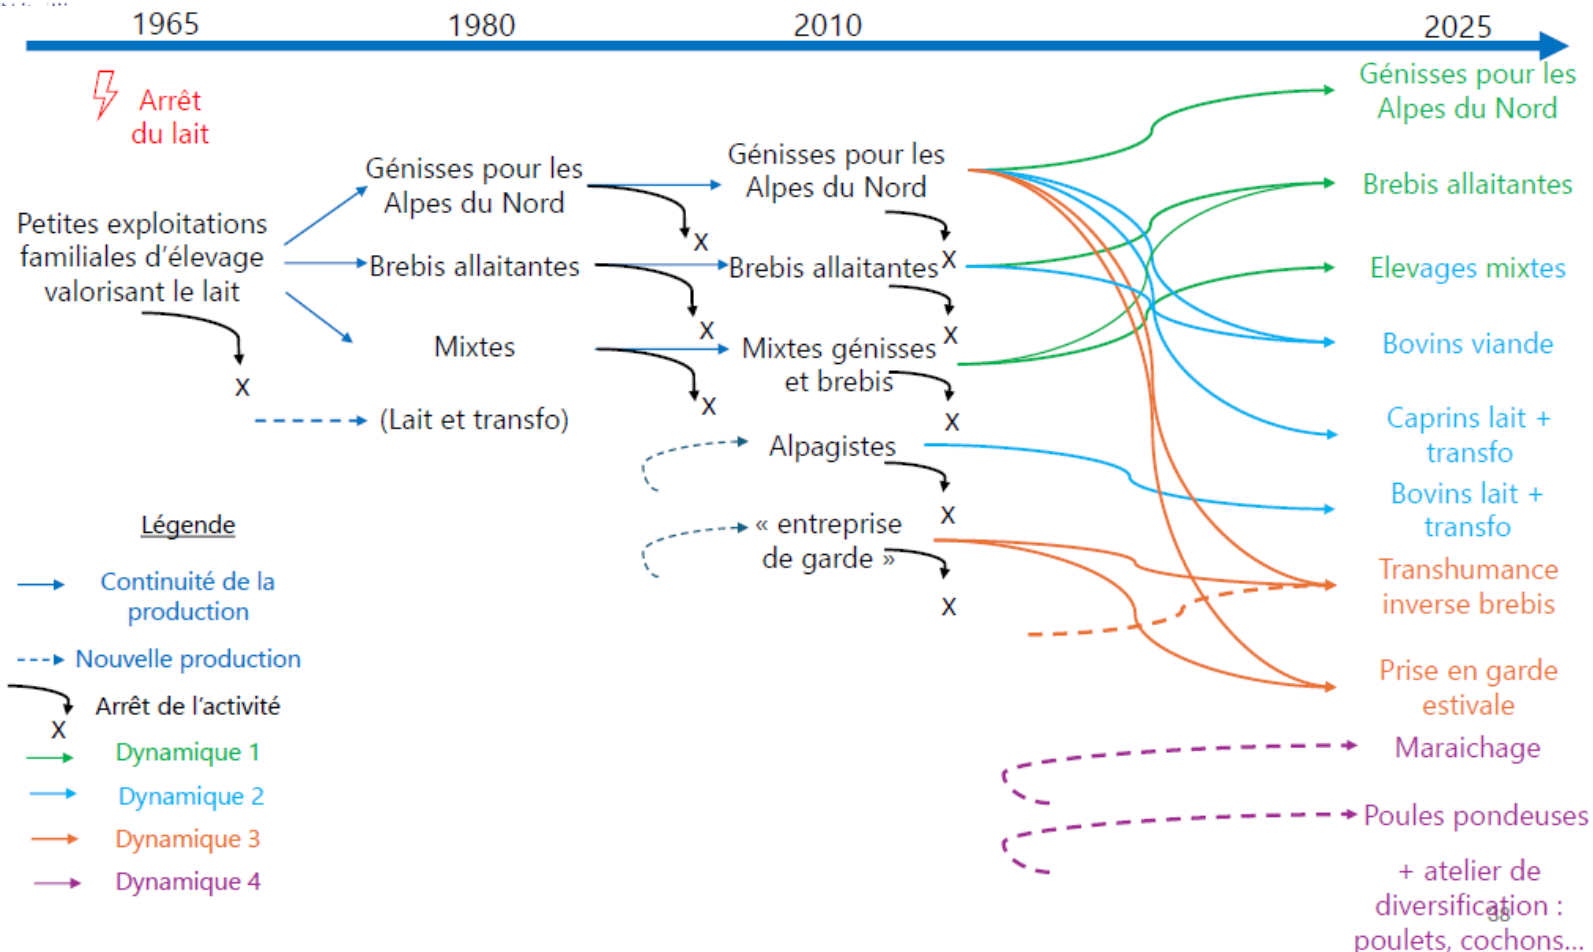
1965
1980
2010
2025

Arrêt du lait

Petites exploitations familiales d'élevage valorisant le lait
x

Génisses pour les Alpes du Nord
x
Brebis allaitantes
x
Mixtes
x
(Lait et transfo)

Génisses pour les Alpes du Nord
x
Brebis allaitantes
x
Mixtes génisses et brebis
x
Alpagistes
x
« entreprise de garde »
x

Génisses pour les Alpes du Nord
Brebis allaitantes
Elevages mixtes
Bovins viande
Caprins lait + transfo
Bovins lait + transfo
Transhumance inverse brebis
Prise en garde estivale
Maraichage
Poules pondeuses
+ atelier de diversification : poulets, cochons…

Légende
Continuité de la production
Nouvelle production
Arrêt de l'activité
x
Dynamique 1
Dynamique 2
Dynamique 3
Dynamique 4

38